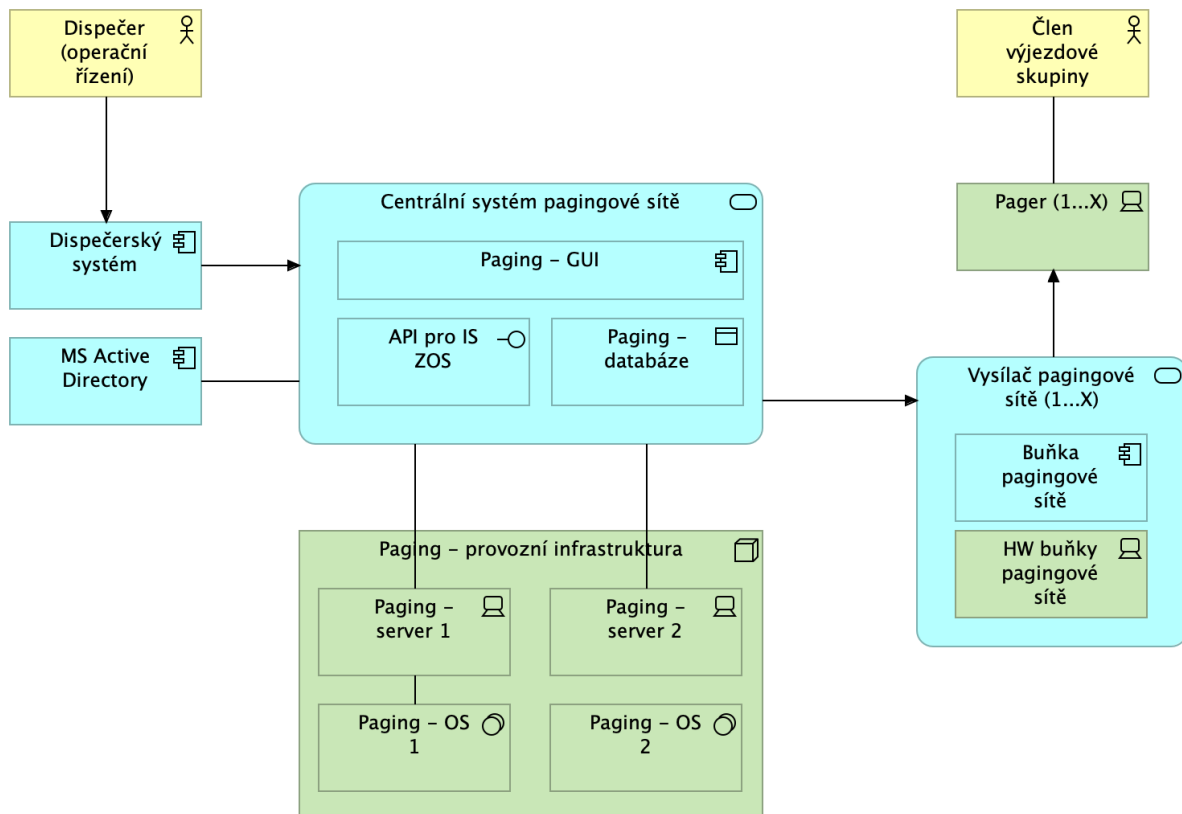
Dispečer (operační řízení)

Člen výjezdové skupiny

Dispečerský systém

MS Active Directory

Centrální systém pagingové sítě

Paging – GUI

API pro IS ZOS

Paging – databáze

Pager (1...X)

Vysílač pagingové sítě (1...X)

Buňka pagingové sítě

HW buňky pagingové sítě

Paging – provozní infrastruktura

Paging – server 1

Paging – server 2

Paging – OS 1

Paging – OS 2